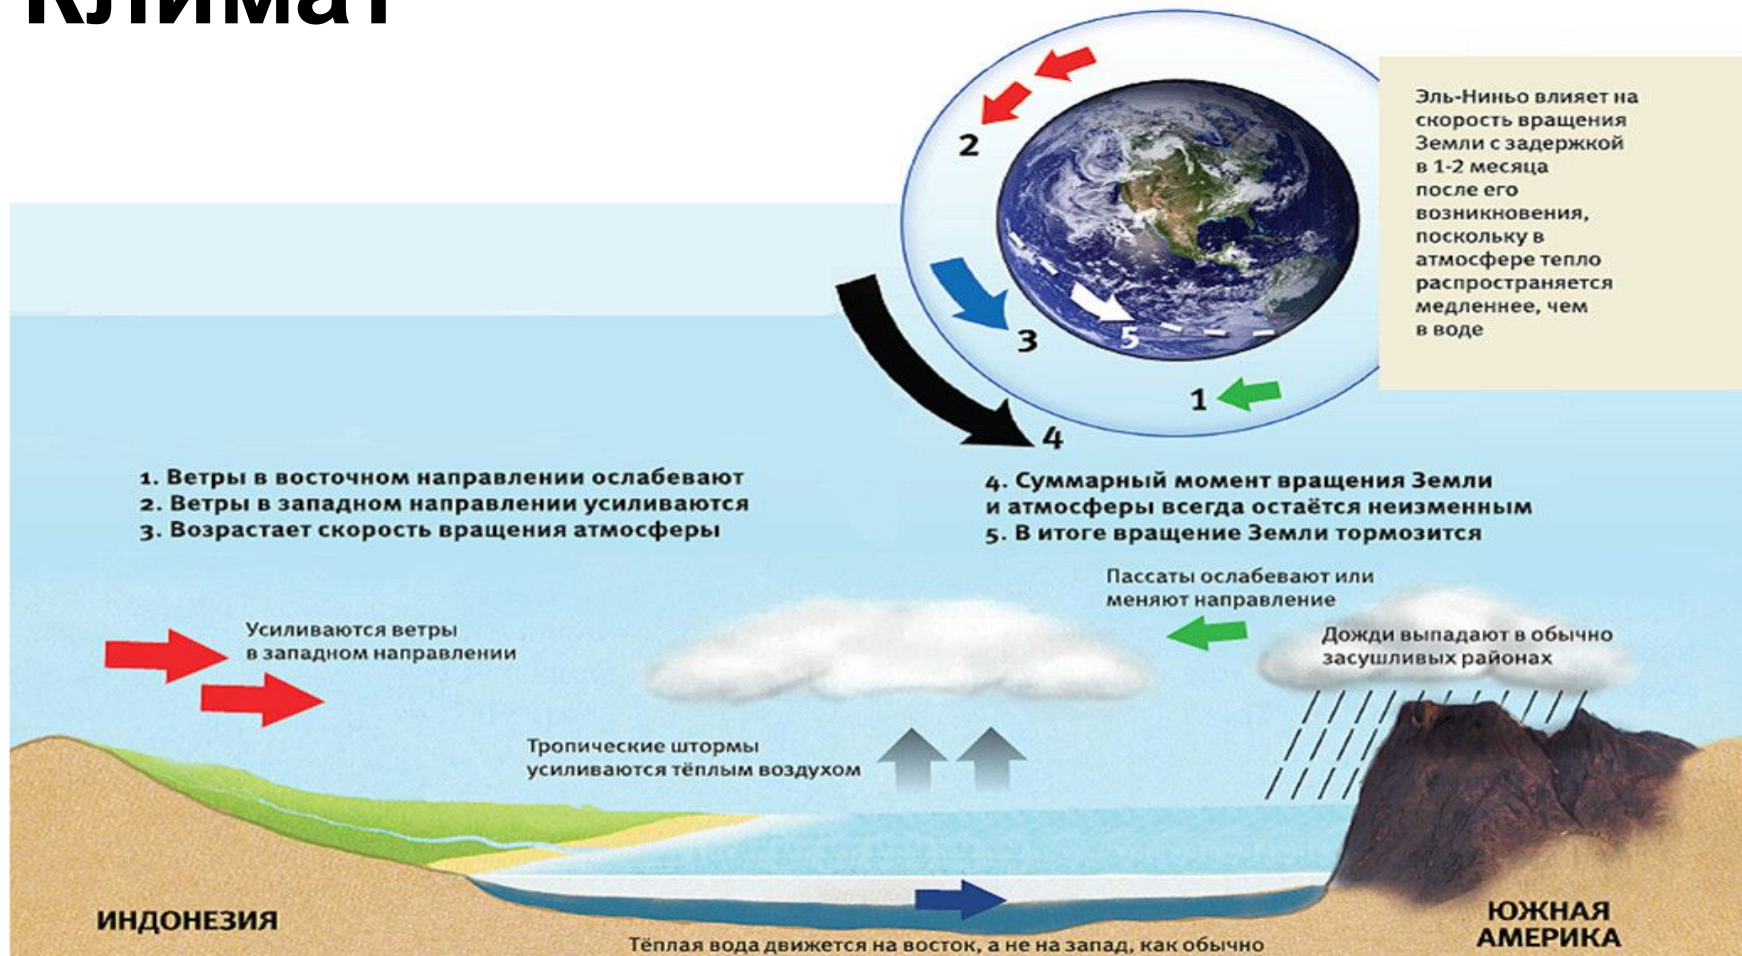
Климат

2

3

5

1

4

Эль-Ниньо влияет на скорость вращения Земли с задержкой в 1-2 месяца после его возникновения, поскольку в атмосфере тепло распространяется медленнее, чем в воде

1. Ветры в восточном направлении ослабевают
2. Ветры в западном направлении усиливаются
3. Возрастает скорость вращения атмосферы

4. Суммарный момент вращения Земли и атмосферы всегда остаётся неизменным
5. В итоге вращение Земли тормозится

Пассаты ослабевают или меняют направление

Усиливаются ветры в западном направлении

Дожди выпадают в обычно засушливых районах

Тропические штормы усиливаются тёплым воздухом

ИНДОНЕЗИЯ

ЮЖНАЯ АМЕРИКА

Тёплая вода движется на восток, а не на запад, как обычно